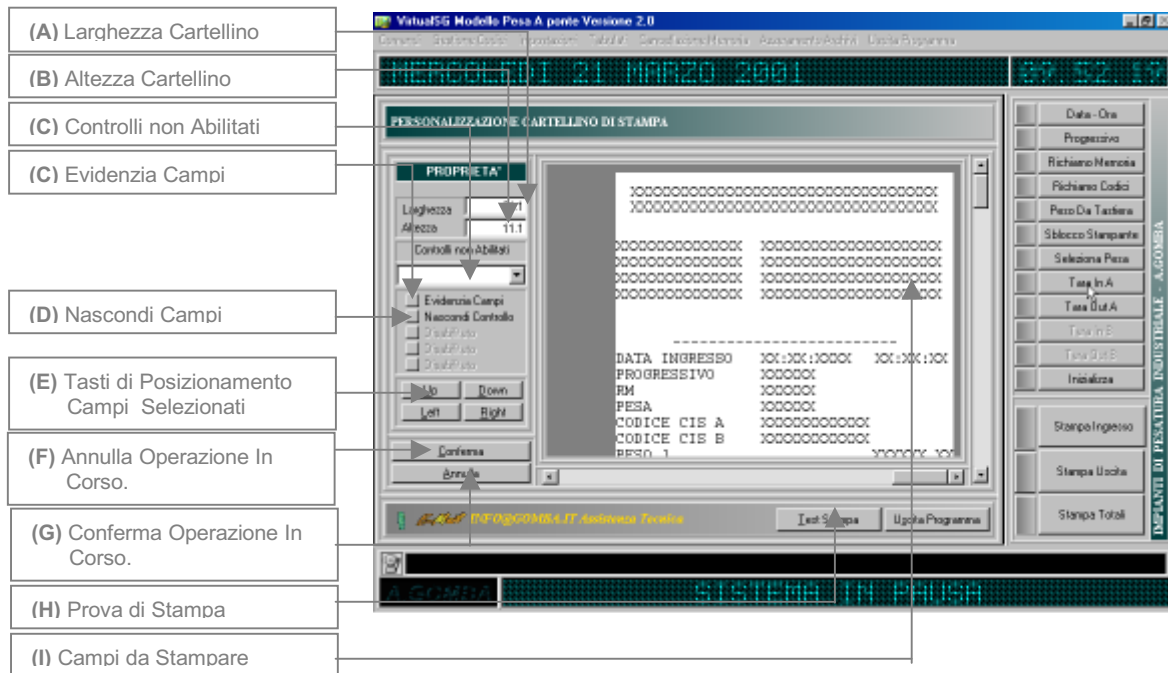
(A) Larghezza Cartellino

(B) Altezza Cartellino

(C) Controlli non Abilitati

(C) Evidenzia Campi

(D) Nascondi Campi

(E) Tasti di Posizionamento Campi Selezionati

(F) Annulla Operazione In Corso.

(G) Conferma Operazione In Corso.

(H) Prova di Stampa

(I) Campi da Stampare

VirtualSG Modello Pesa A ponte Versione 2.0

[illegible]

MERCOLEDI 21 MARZO 2001

07.52.17

PERSONALIZZAZIONE CARTELLINO DI STAMPA

PROPRIETA'

Larghezza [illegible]

Altezza 11.1

Controlli non Abilitati

Evidenzia Campi

Nascondi Controllo

DisablePesto

DisablePesto

DisablePesto

Up Down

Left Right

Conferma

Annulla

XXXXXXXXXXXXXXXXXXXXXXXXXXXXXXXXXXXXXXX
XXXXXXXXXXXXXXXXXXXXXXXXXXXXXXXXXXXXXXX

XXXXXXXXXXXXXXX XXXXXXXXXXXXXXXXXXXXXXX
XXXXXXXXXXXXXXX XXXXXXXXXXXXXXXXXXXXXXX
XXXXXXXXXXXXXXX XXXXXXXXXXXXXXXXXXXXXXX
XXXXXXXXXXXXXXX XXXXXXXXXXXXXXXXXXXXXXX

DATA INGRESSO XX:XX:XXXX XX:XX:XX
PROGRESSIVO XXXXXX
RM XXXXXX
PESA XXXXXX
CODICE CIS A XXXXXXXXXXXX
CODICE CIS B XXXXXXXXXXXX
PESO 1 XXXXXX XX

INFO@GOMBA.IT Assistenza Tecnica

Test Stampa

Uscita Programma

Data - Ora

Progressivo

Richiamo Memoria

Richiamo Codici

Peso Da Tastiera

Sblocco Stampante

Seleziona Pesa

Tara In A

Tara Out A

Tara In B

Tara Out B

Inizializza

Stampa Ingresso

Stampa Uscita

Stampa Totali

IMPIANTI DI PESATURA INDUSTRIALE - A.GOMBA

A.GOMBA

SISTEMA IN PAUSA